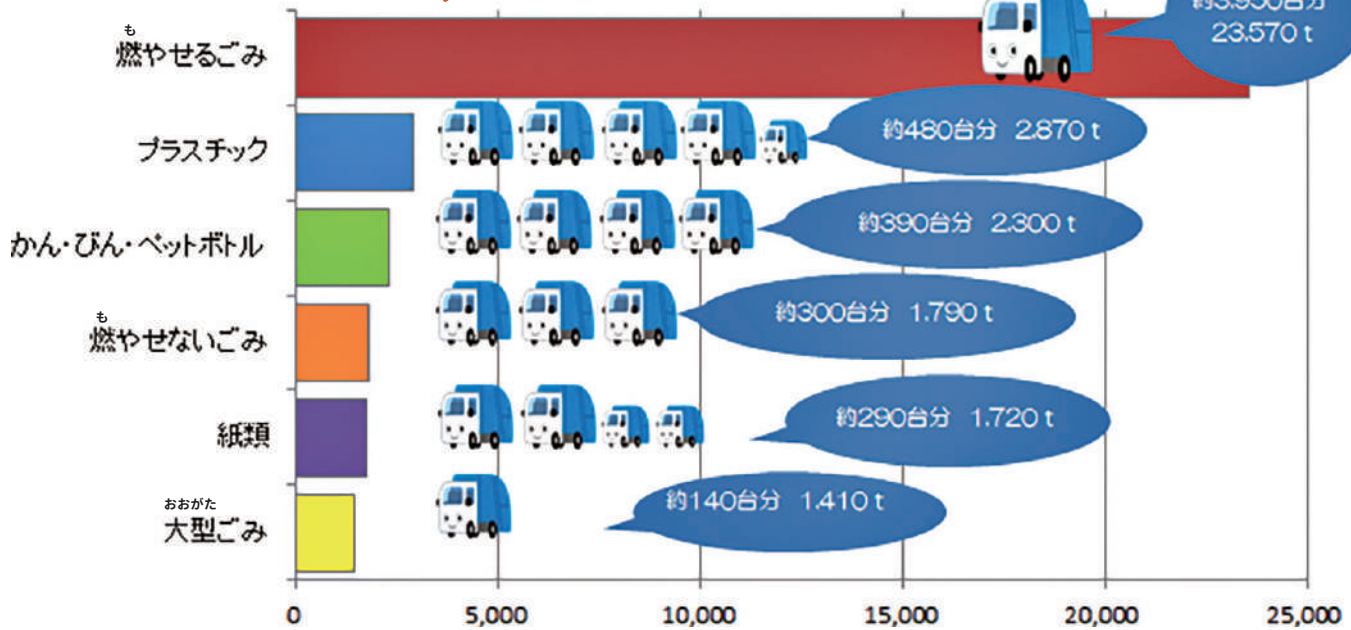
も
燃やせるごみ

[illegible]
23.570 t

プラスチック

約480台分 2.870 t

かん・びん・ペットボトル

約390台分 2.300 t

も
燃やせないごみ

約300台分 1.790 t

紙類

約290台分 1.720 t

おおがた
大型ごみ

約140台分 1.410 t

0
5,000
10,000
15,000
20,000
25,000